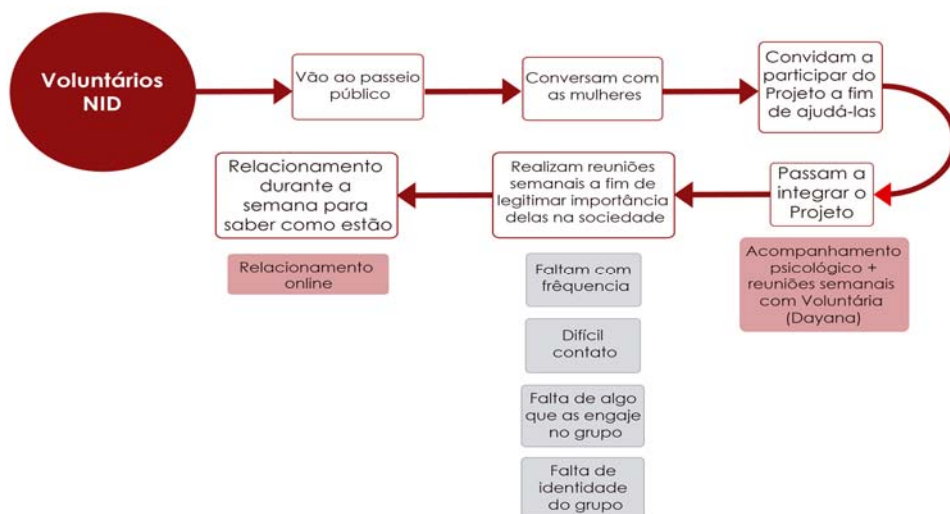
Voluntários NID

Vão ao passeio público

Conversam com as mulheres

Convidam a participar do Projeto a fim de ajudá-las

Passam a integrar o Projeto

Acompanhamento psicológico + reuniões semanais com Voluntária (Dayana)

Realizam reuniões semanais a fim de legitimar importância delas na sociedade

Faltam com frequencia

Difícil contato

Falta de algo que as engaje no grupo

Falta de identidade do grupo

Relacionamento durante a semana para saber como estão

Relacionamento online